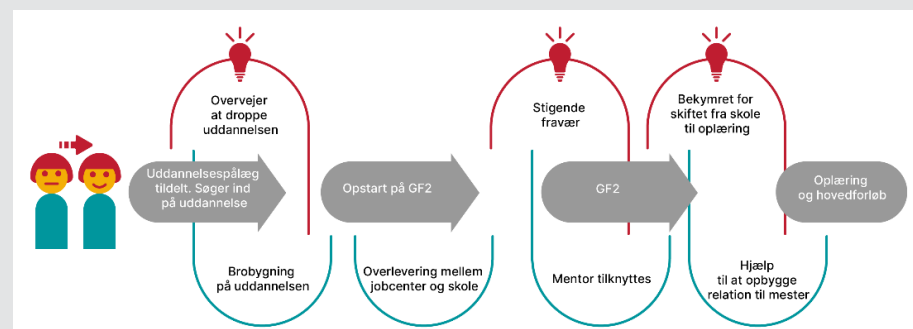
Overvejer at droppe uddannelsen

Stigende fravær

Bekymret for skiftet fra skole til oplæring

Uddannelsespålæg tildelt. Søger ind på uddannelse

Opstart på GF2

GF2

Oplæring og hovedforløb

Brobygning på uddannelsen

Overlevering mellem jobcenter og skole

Mentor tilknyttes

Hjælp til at opbygge relation til mester